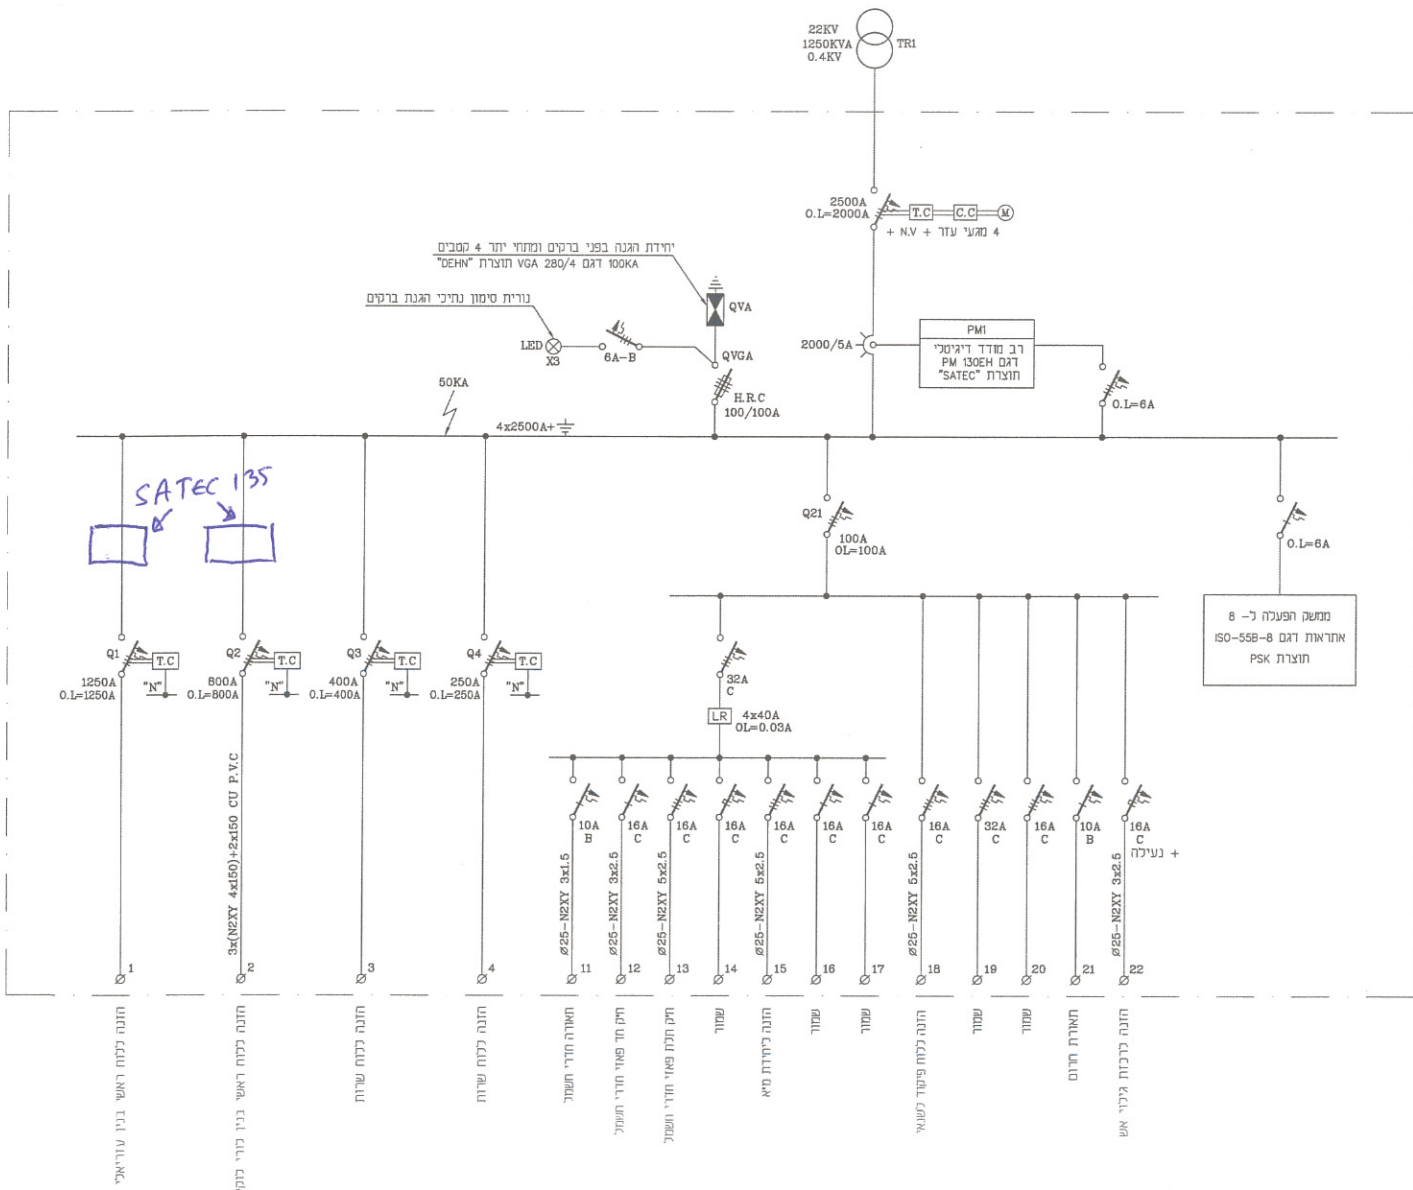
22KV
1250KVA
0.4KV
TR1

2500A
O.L=2000A
T.C
C.C
M
4 מגעי עזר + N.V +

יחידת הגנה בפני ברקים ומתחי יתר 4 קטבים
"DEHN" תוצרת VGA 280/4 דגם 100KA
QVA
נורית סימון נתיכי הגנת ברקים
LED
X3
6A-B
QVGA
H.R.C
100/100A
2000/5A
PM1
רב מודד דיגיטלי
PM 130EH דגם
"SATEC" תוצרת
O.L=6A
50KA
4x2500A+

SATEC 135

Q21
100A
OL=100A
O.L=6A

ממשק הפעלה ל- 8
אתראות דגם ISO-55B-8
תוצרת PSK

Q1
T.C
1250A
O.L=1250A
"N"
Q2
T.C
800A
O.L=800A
"N"
Q3
T.C
400A
O.L=400A
"N"
Q4
T.C
250A
O.L=250A
"N"

32A
C
LR
4x40A
OL=0.03A

3x(N2XY 4x150)+2x150 CU P.V.C

10A B
16A C
16A C
16A C
16A C
16A C
16A C
16A C
32A C
16A C
10A B
16A C
+ נעילה

Ø25-N2XY 3x1.5
Ø25-N2XY 3x2.5
Ø25-N2XY 5x2.5
Ø25-N2XY 5x2.5
Ø25-N2XY 5x2.5
Ø25-N2XY 3x2.5

1 2 3 4 11 12 13 14 15 16 17 18 19 20 21 22

הזנה ללוח ראשי בניין עורפאי
הזנה ללוח ראשי בניין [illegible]
הזנה ללוח שירות
הזנה ללוח שירות
תאורה חדרי חשמל
חיק חד פאזי חדרי חשמל
חיק תלת פאזי חדרי חשמל
שמור
הזנה ליחידת מיא
שמור
שמור
הזנה ללוח פיקוד כיבוי
שמור
שמור
תאורת חרום
הזנה לרכזת גילוי אש